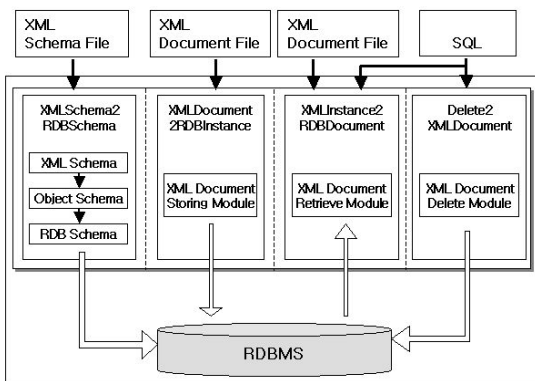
XML Schema File

XML Document File

XML Document File

SQL

XMLSchema2 RDBSchema

XML Schema

Object Schema

RDB Schema

XMLDocument 2RDBInstance

XML Document Storing Module

XMLInstance2 RDBDocument

XML Document Retrieve Module

Delete2 XMLDocument

XML Document Delete Module

RDBMS